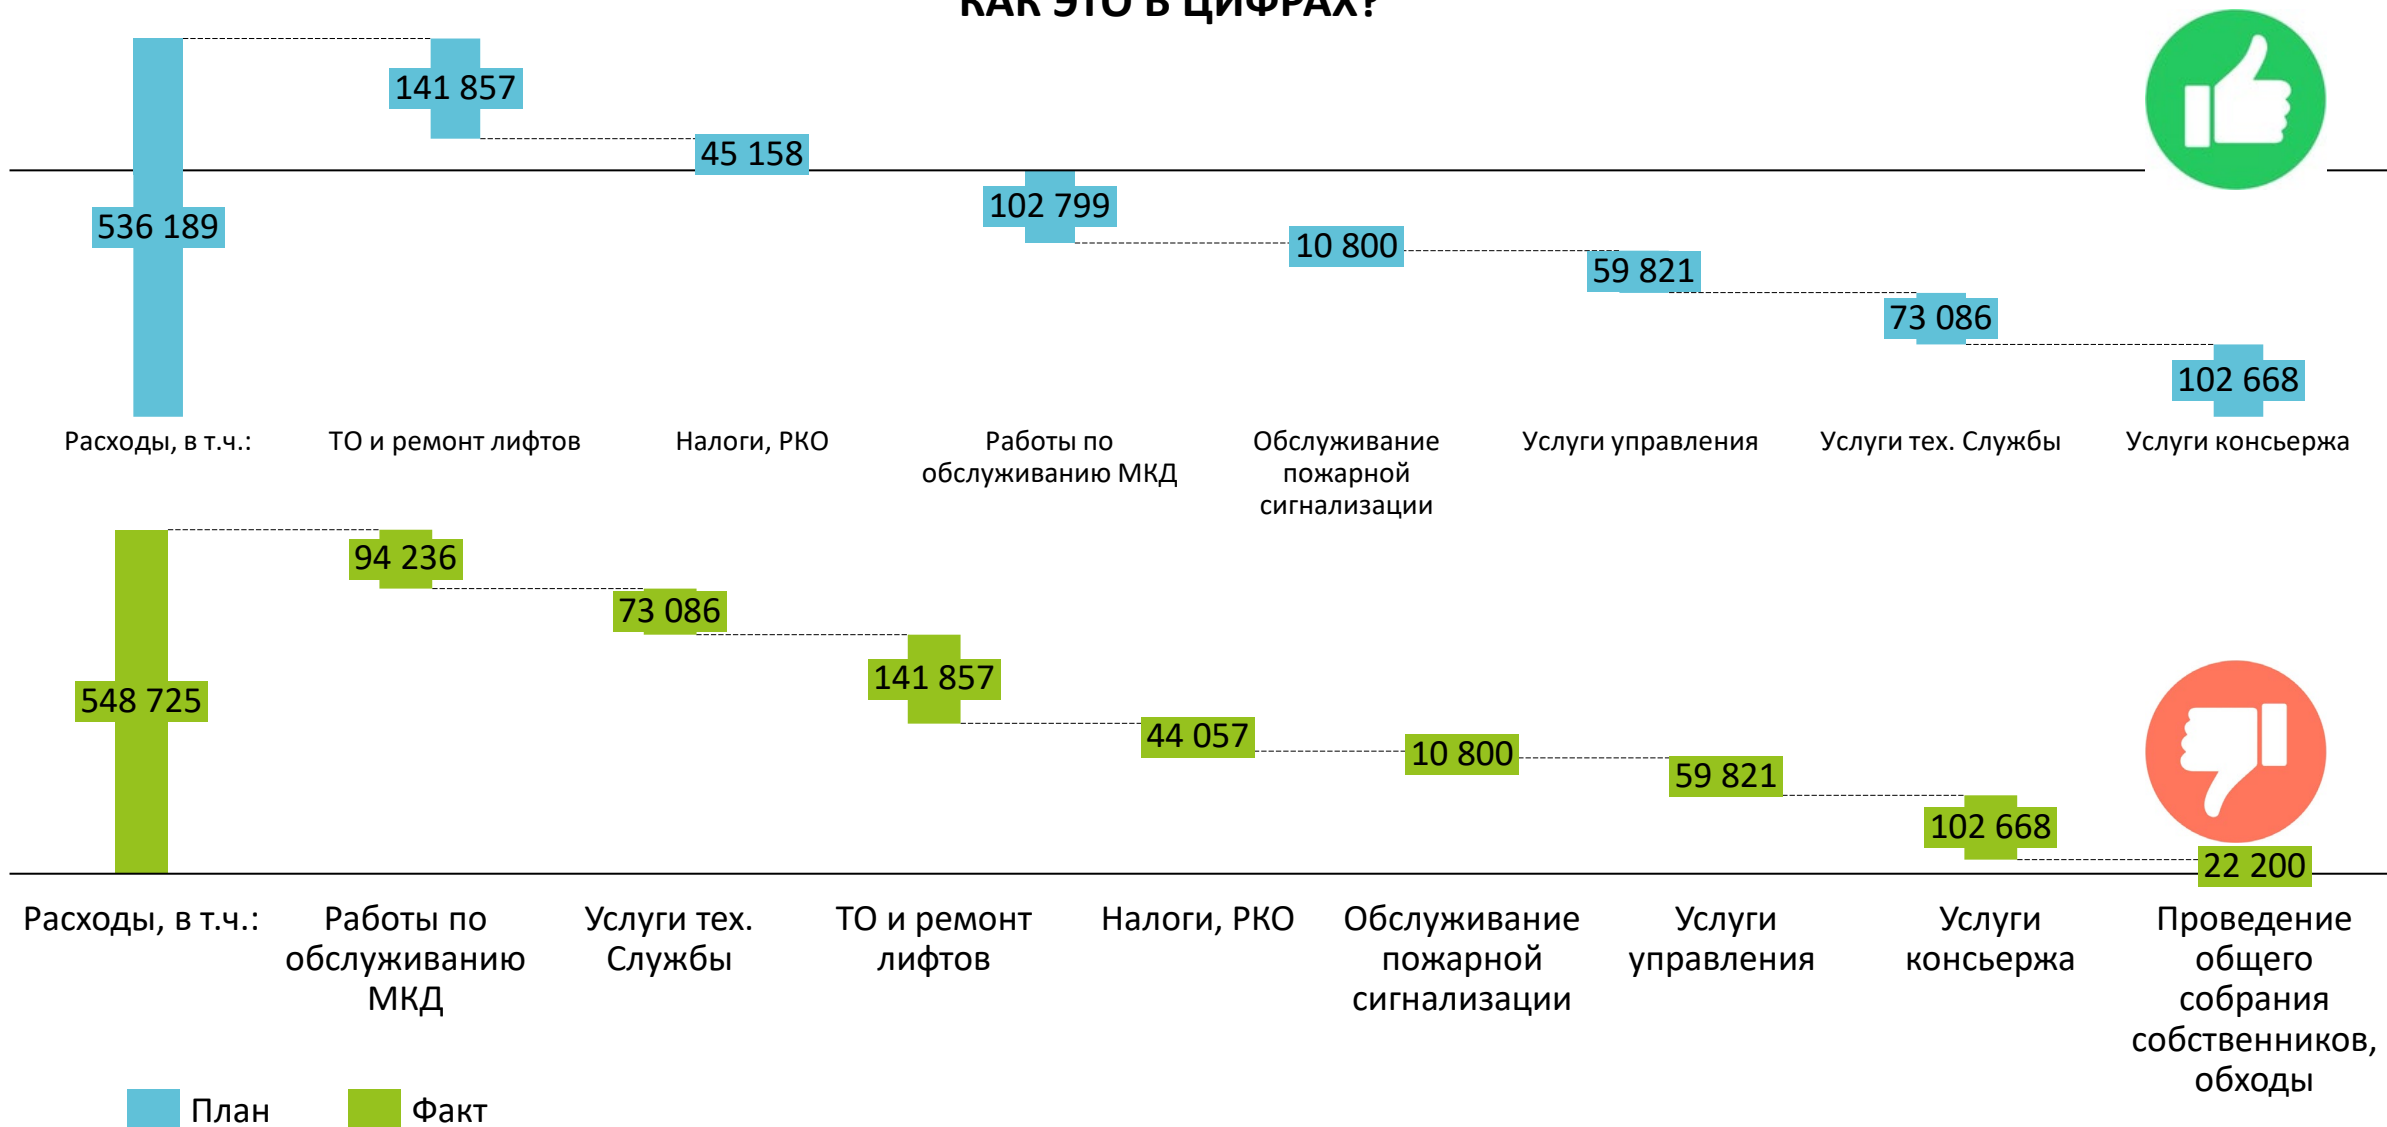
КАК ЭТО В ЦИФРАХ?

536 189
141 857
45 158
102 799
10 800
59 821
73 086
102 668

Расходы, в т.ч.: ТО и ремонт лифтов Налоги, РКО Работы по обслуживанию МКД Обслуживание пожарной сигнализации Услуги управления Услуги тех. Службы Услуги консьержа

548 725
94 236
73 086
141 857
44 057
10 800
59 821
102 668
22 200

Расходы, в т.ч.: Работы по обслуживанию МКД Услуги тех. Службы ТО и ремонт лифтов Налоги, РКО Обслуживание пожарной сигнализации Услуги управления Услуги консьержа Проведение общего собрания собственников, обходы

План Факт